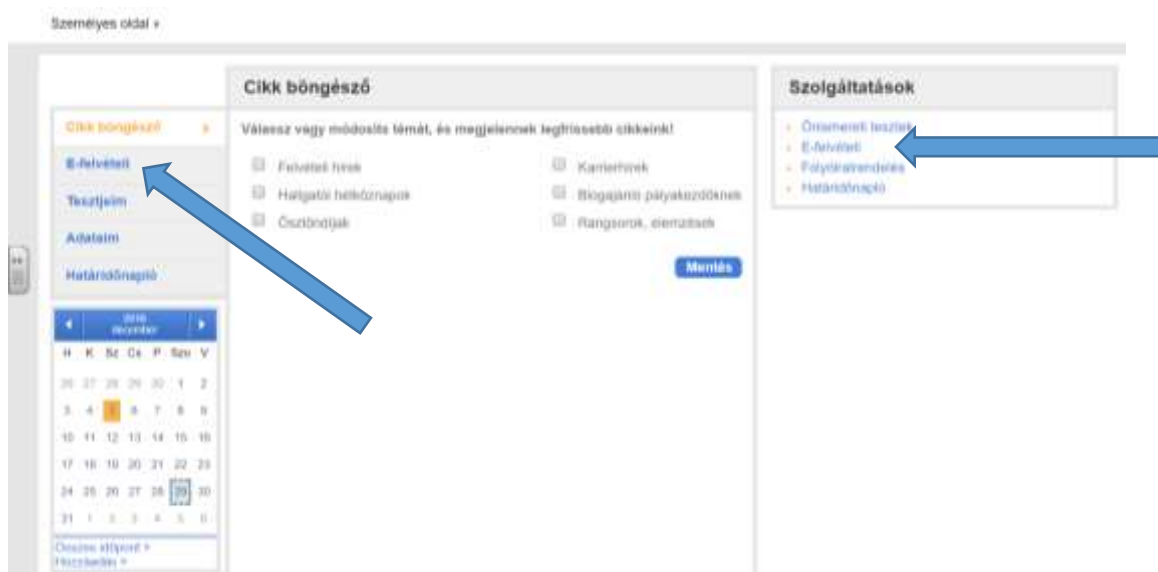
Személyes oldal »

Cikk böngésző »
E-felvételi
Tesztjeim
Adataim
Határidőnapló

2016
december

| H | K | Sz | Cs | P | Szo | V |
|---|---|---|---|---|---|---|
| 28 | 29 | 30 | 1 | 2 | | |
| 3 | 4 | 5 | 6 | 7 | 8 | 9 |
| 10 | 11 | 12 | 13 | 14 | 15 | 16 |
| 17 | 18 | 19 | 20 | 21 | 22 | 23 |
| 24 | 25 | 26 | 27 | 28 | 29 | 30 |
| 31 | 1 | 2 | 3 | 4 | 5 | 6 |

Összes időpont »
Hozzáadás »

Cikk böngésző

Válassz vagy módosíts témát, és megjelennek legfrissebb cikkeink!

Felvételi hírek
Hallgatói hétköznapok
Ösztöndíjak
Karrierhírek
Bizonyos pályakezdőknek
Rangsorok, elemzések

Mentés

Szolgáltatások

Önismereti tesztek
E-felvételi
Folyóiratrendelés
Határidőnapló